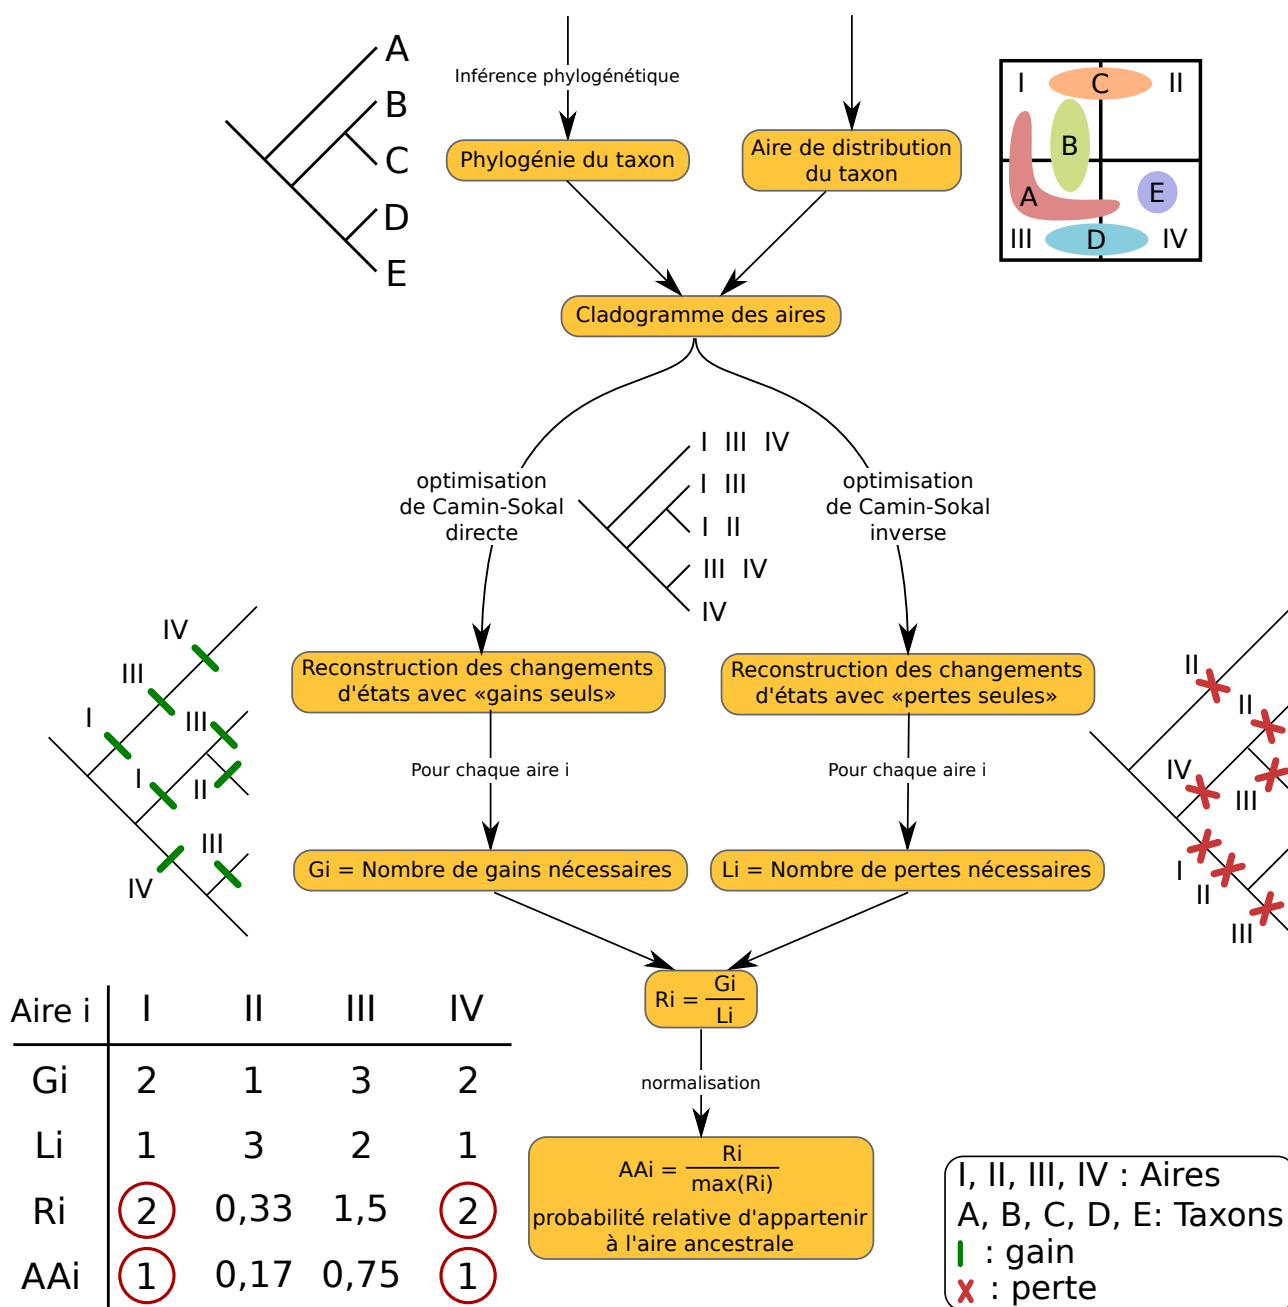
A
B
C
D
E

Inférence phylogénétique

Phylogénie du taxon

Aire de distribution du taxon

I C II
B
A E
III D IV

Cladogramme des aires

optimisation de Camin-Sokal directe

I III IV
I III
I II
III IV
IV

optimisation de Camin-Sokal inverse

IV
III
I
III
I
II
III
IV

Reconstruction des changements d'états avec «gains seuls»

Reconstruction des changements d'états avec «pertes seules»

II
II
IV
III
I
II
III

Pour chaque aire i

Pour chaque aire i

Gi = Nombre de gains nécessaires

Li = Nombre de pertes nécessaires

| Aire i | I | II | III | IV |
|---|---|---|---|---|
| Gi | 2 | 1 | 3 | 2 |
| Li | 1 | 3 | 2 | 1 |
| Ri | 2 | 0,33 | 1,5 | 2 |
| AAi | 1 | 0,17 | 0,75 | 1 |

Ri = $\frac{Gi}{Li}$

normalisation

AAi = $\frac{Ri}{max(Ri)}$
probabilité relative d'appartenir à l'aire ancestrale

I, II, III, IV : Aires
A, B, C, D, E: Taxons
: gain
: perte